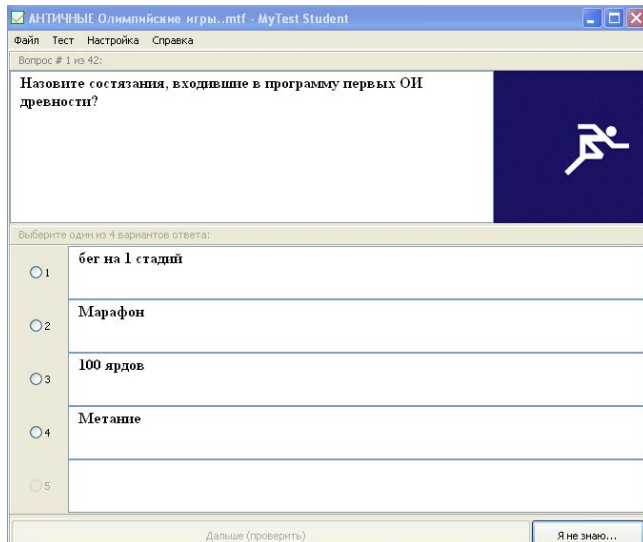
АНТИЧНЫЕ Олимпийские игры..mtf - MyTest Student

Файл Тест Настройка Справка

Вопрос # 1 из 42:

Назовите состязания, входившие в программу первых ОИ древности?

Выберите один из 4 вариантов ответа:

1 бег на 1 стадий

2 Марафон

3 100 ярдов

4 Метание

5

Дальше (проверить)

Я не знаю...